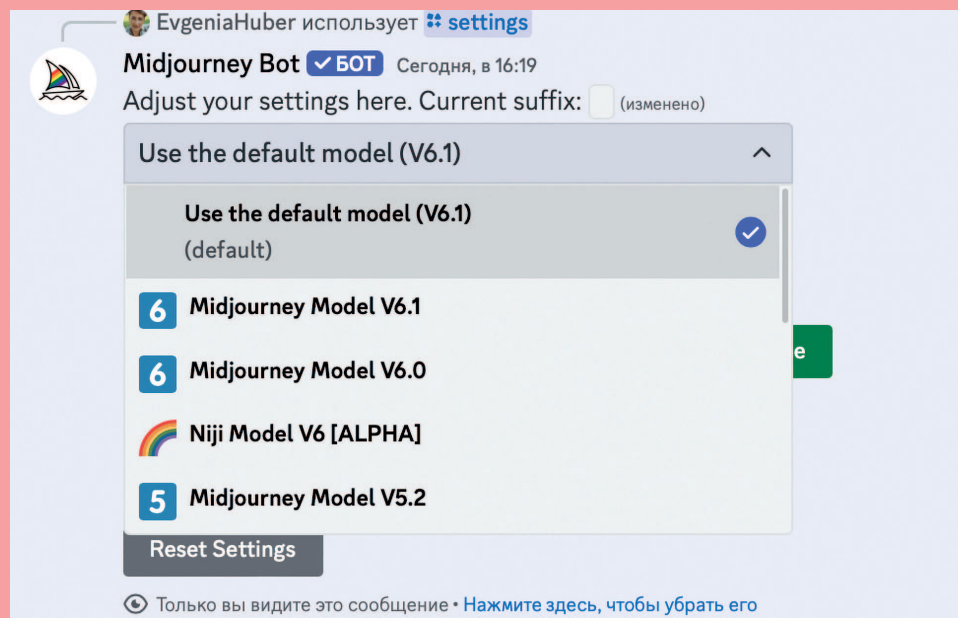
EvgeniaHuber использует settings

Midjourney Bot ✓БОТ Сегодня, в 16:19

Adjust your settings here. Current suffix: (изменено)

Use the default model (V6.1)

Use the default model (V6.1)
(default)

6 Midjourney Model V6.1

6 Midjourney Model V6.0

Niji Model V6 [ALPHA]

5 Midjourney Model V5.2

e

Reset Settings

Только вы видите это сообщение • Нажмите здесь, чтобы убрать его